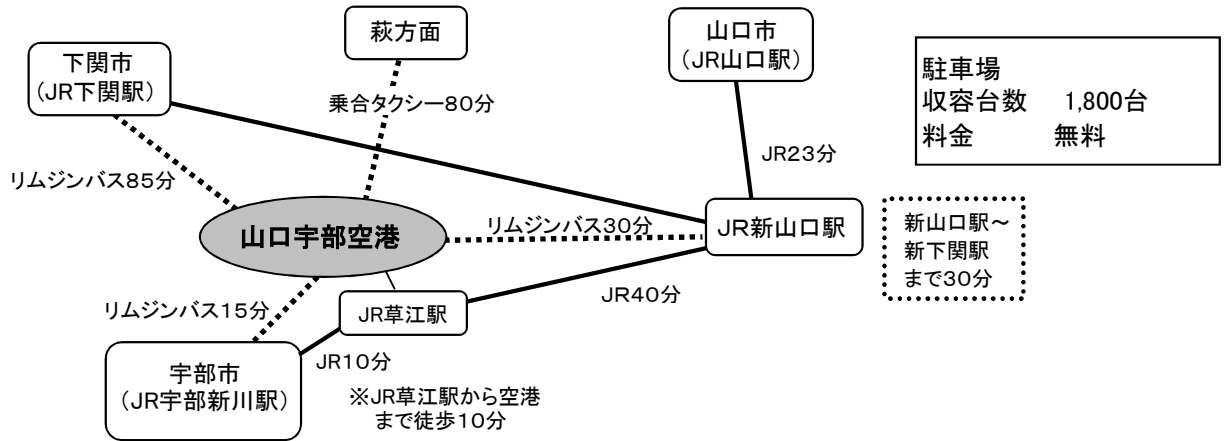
萩方面

下関市
（JR下関駅）

山口市
（JR山口駅）

駐車場
収容台数　1,800台
料金　無料

乗合タクシー80分

JR23分

リムジンバス85分

山口宇部空港

リムジンバス30分

JR新山口駅

新山口駅～
新下関駅
まで30分

JR40分

リムジンバス15分

JR草江駅

JR10分

宇部市
（JR宇部新川駅）

※JR草江駅から空港
まで徒歩10分